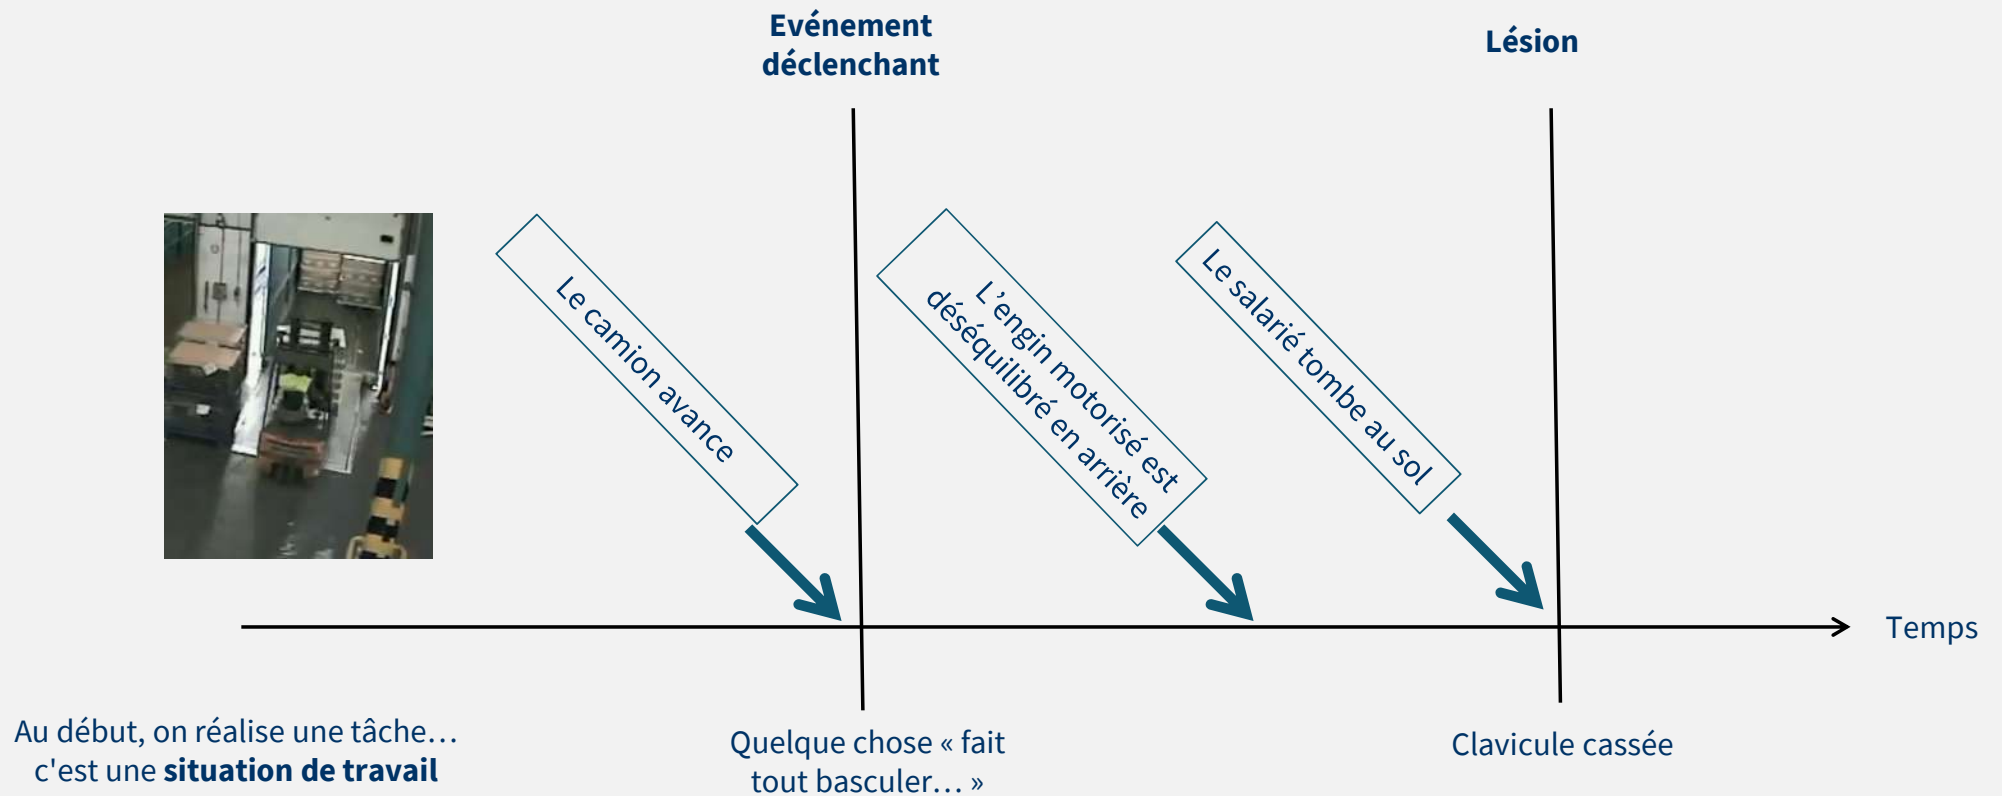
Evénement déclenchant

Lésion

Le camion avance

L'engin motorisé est déséquilibré en arrière

Le salarié tombe au sol

Temps

Au début, on réalise une tâche… c'est une **situation de travail**

Quelque chose « fait tout basculer… »

Clavicule cassée